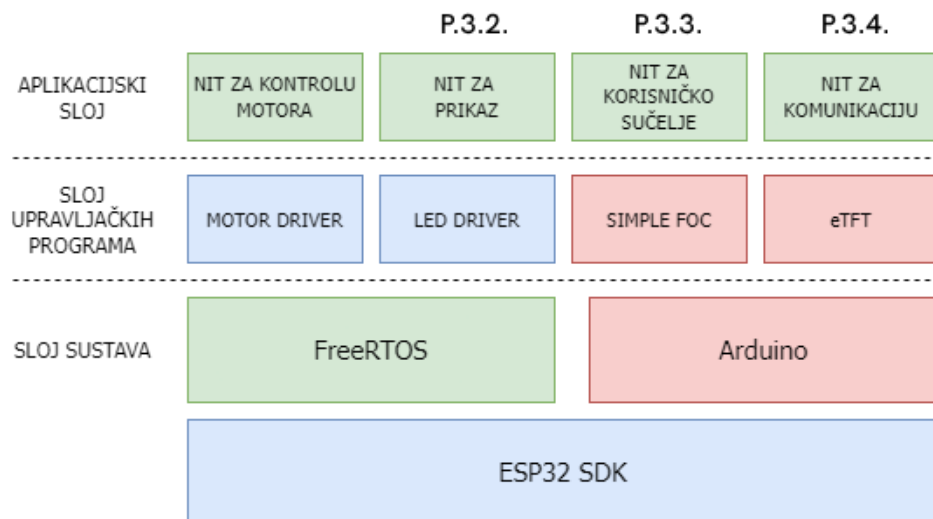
P.3.2.
P.3.3.
P.3.4.

APLIKACIJSKI SLOJ

NIT ZA KONTROLU MOTORA

NIT ZA PRIKAZ

NIT ZA KORISNIČKO SUČELJE

NIT ZA KOMUNIKACIJU

SLOJ UPRAVLJAČKIH PROGRAMA

MOTOR DRIVER

LED DRIVER

SIMPLE FOC

eTFT

SLOJ SUSTAVA

FreeRTOS

Arduino

ESP32 SDK